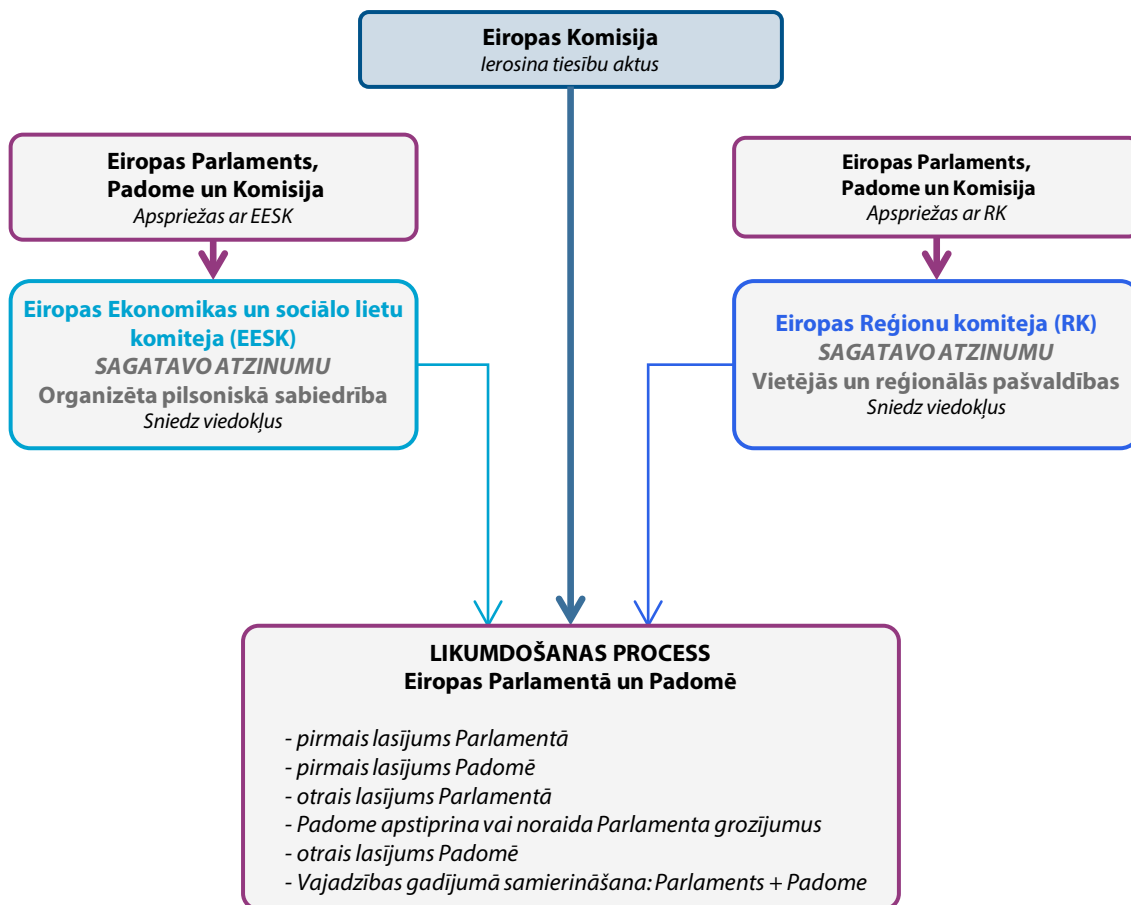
Eiropas Komisija
Ierosina tiesību aktus

Eiropas Parlaments, Padome un Komisija
Apspriežas ar EESK

Eiropas Ekonomikas un sociālo lietu komiteja (EESK)
SAGATAVO ATZINUMU
Organizēta pilsoniskā sabiedrība
Sniedz viedokļus

Eiropas Parlaments, Padome un Komisija
Apspriežas ar RK

Eiropas Reģionu komiteja (RK)
SAGATAVO ATZINUMU
Vietējās un reģionālās pašvaldības
Sniedz viedokļus

LIKUMDOŠANAS PROCESS
Eiropas Parlamentā un Padomē

- pirmais lasījums Parlamentā
- pirmais lasījums Padomē
- otrais lasījums Parlamentā
- Padome apstiprina vai noraida Parlamenta grozījumus
- otrais lasījums Padomē
- Vajadzības gadījumā samierināšana: Parlaments + Padome